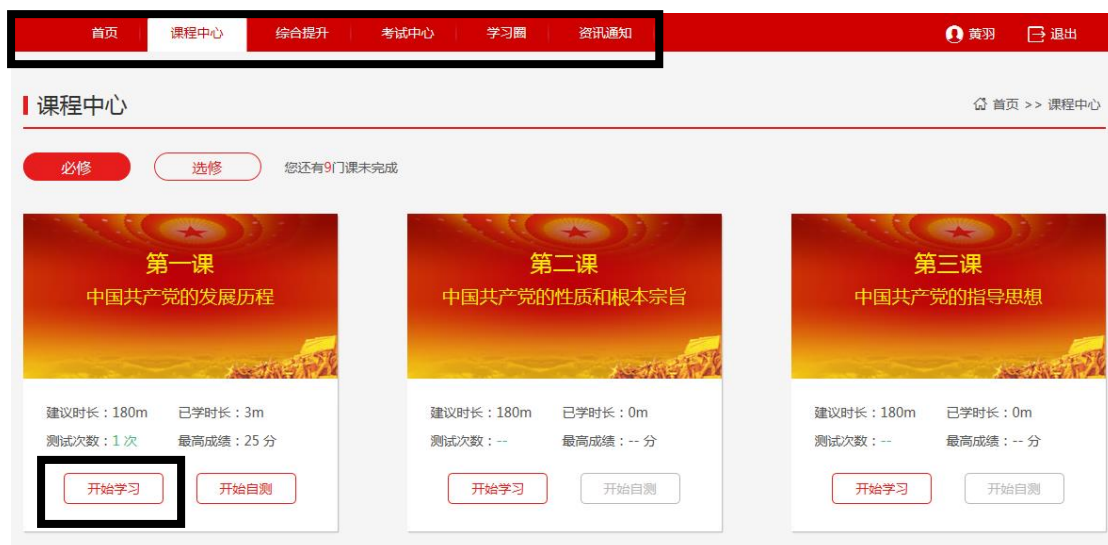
首页 课程中心 综合提升 考试中心 学习圈 资讯通知 黄羽 退出

课程中心

首页 >> 课程中心

必修 选修 您还有9门课未完成

第一课
中国共产党的发展历程

建议时长：180m 已学时长：3m
测试次数：1 次 最高成绩：25 分
开始学习 开始自测

第二课
中国共产党的性质和根本宗旨

建议时长：180m 已学时长：0m
测试次数：-- 最高成绩：-- 分
开始学习 开始自测

第三课
中国共产党的指导思想

建议时长：180m 已学时长：0m
测试次数：-- 最高成绩：-- 分
开始学习 开始自测